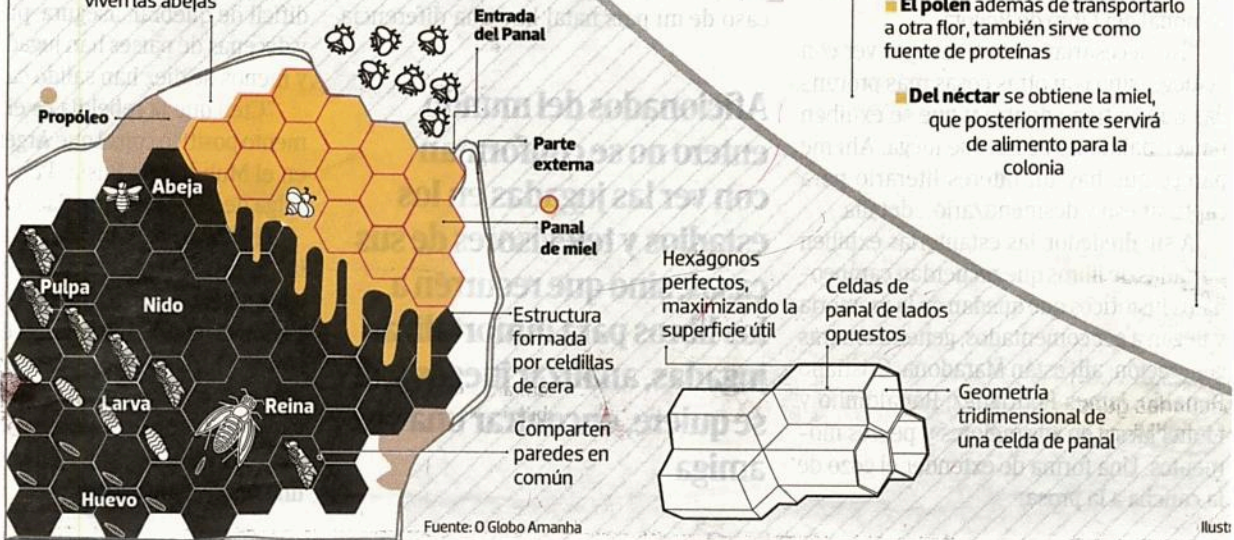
viven las abejas

Propóleo

Entrada del Panal

Parte externa

Abeja

Panal de miel

Pulpa

Nido

Larva

Reina

Huevo

Estructura formada por celdillas de cera

Comparten paredes en común

Hexágonos perfectos, maximizando la superficie útil

Celdas de panal de lados opuestos

Geometría tridimensional de una celda de panal

El polen además de transportarlo a otra flor, también sirve como fuente de proteínas

Del néctar se obtiene la miel, que posteriormente servirá de alimento para la colonia

Fuente: O Globo Amanha

Ilust